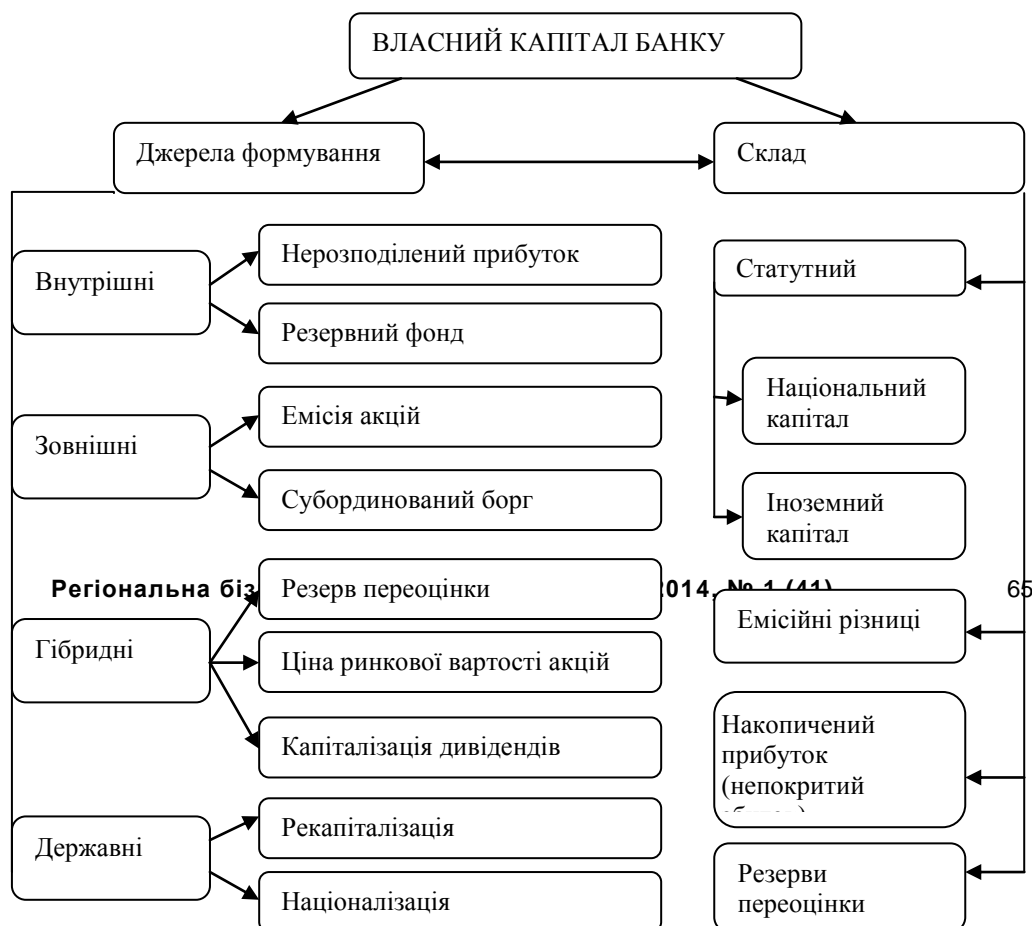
ВЛАСНИЙ КАПІТАЛ БАНКУ

Джерела формування

Склад

Внутрішні

Нерозподілений прибуток

Резервний фонд

Зовнішні

Емісія акцій

Субординований борг

Гібридні

Резерв переоцінки

Ціна ринкової вартості акцій

Капіталізація дивідендів

Державні

Рекапіталізація

Націоналізація

Статутний

Національний капітал

Іноземний капітал

Емісійні різниці

Накопичений прибуток (непокритий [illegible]

Резерви переоцінки

Регіональна бі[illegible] 2014, № 1 (41) 65